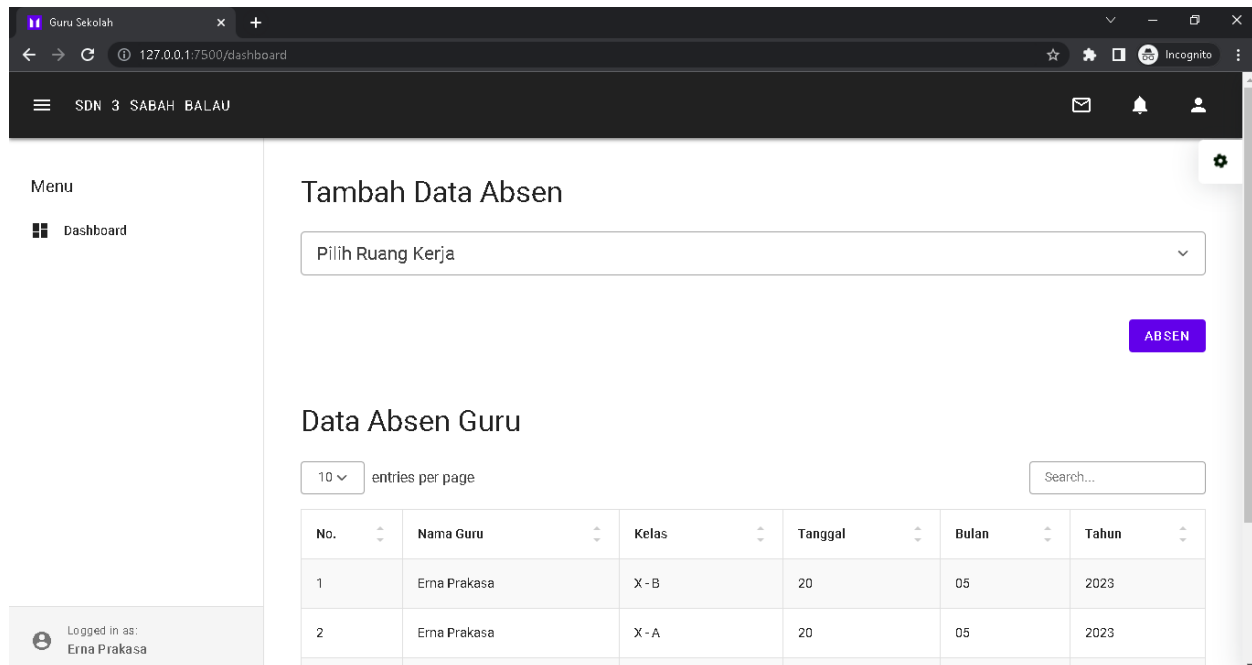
Guru Sekolah
127.0.0.1:7500/dashboard
Incognito

SDN 3 SABAH BALAU

Menu
Dashboard

Tambah Data Absen

Pilih Ruang Kerja

ABSEN

Data Absen Guru

10 entries per page

Search...

| No. | Nama Guru | Kelas | Tanggal | Bulan | Tahun |
|---|---|---|---|---|---|
| 1 | Erna Prakasa | X - B | 20 | 05 | 2023 |
| 2 | Erna Prakasa | X - A | 20 | 05 | 2023 |

Logged in as:
Erna Prakasa